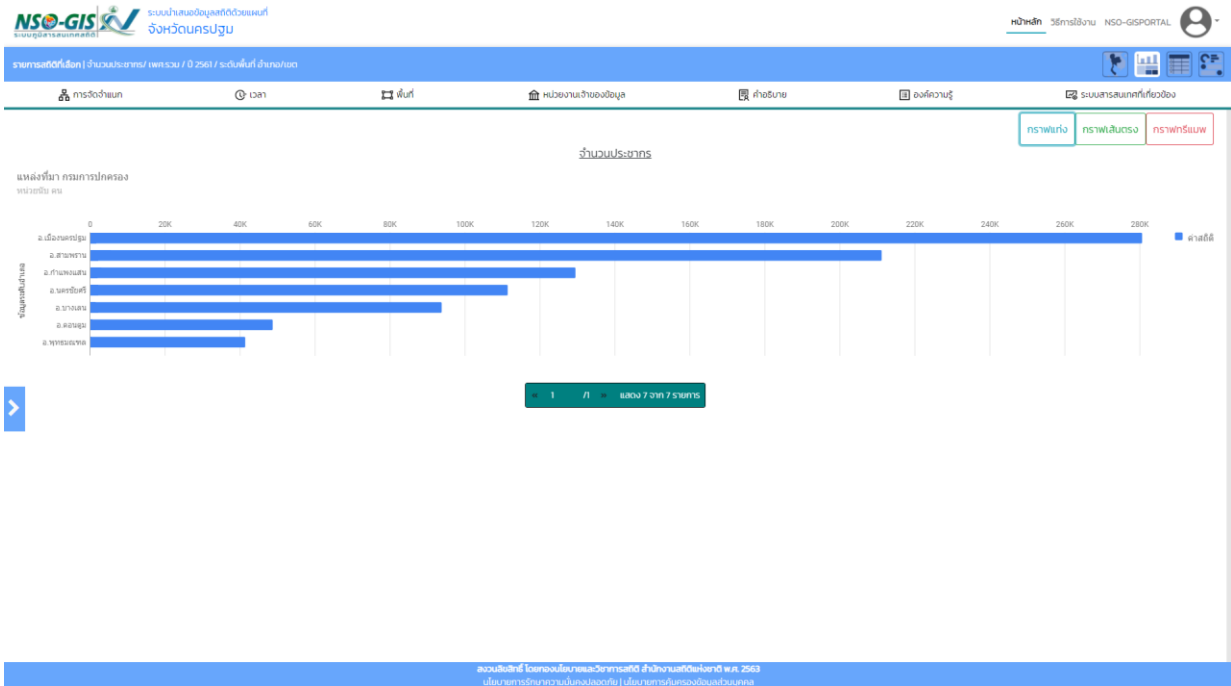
NSO-GIS ระบบภูมิสารสนเทศสถิติ
ระบบนำเสนอข้อมูลสถิติด้วยแผนที่
จังหวัดนครปฐม

หน้าหลัก วิธีการใช้งาน NSO-GISPORTAL

รายการสถิติที่เลือก | จำนวนประชากร/ เพศรวม / ปี 2561 / ระดับพื้นที่ อำเภอ/เขต

การจัดจำแนก เวลา พื้นที่ หน่วยงานเจ้าของข้อมูล คำอธิบาย องค์ความรู้ ระบบสารสนเทศที่เกี่ยวข้อง

กราฟแท่ง กราฟเส้นตรง กราฟทรีแมพ

จำนวนประชากร

แหล่งที่มา กรมการปกครอง
หน่วยนับ คน

0 20K 40K 60K 80K 100K 120K 140K 160K 180K 200K 220K 240K 260K 280K

ข้อมูลรายพื้นที่อำเภอ
อ.เมืองนครปฐม
อ.สามพราน
อ.กำแพงแสน
อ.นครชัยศรี
อ.บางเลน
อ.ดอนตูม
อ.พุทธมณฑล

ค่าสถิติ

« 1 /1 » แสดง 7 จาก 7 รายการ

สงวนลิขสิทธิ์ โดยกองนโยบายและวิชาการสถิติ สำนักงานสถิติแห่งชาติ พ.ศ. 2563
นโยบายการรักษาความมั่นคงปลอดภัย | นโยบายการคุ้มครองข้อมูลส่วนบุคคล